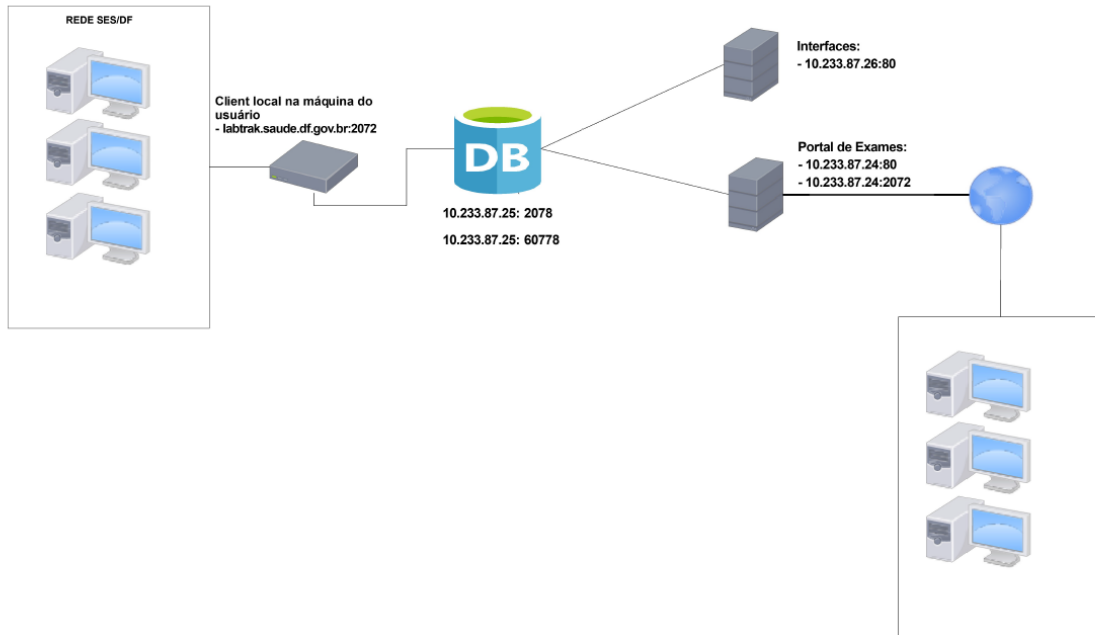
REDE SES/DF

Client local na máquina do usuário
- labtrak.saude.df.gov.br:2072

DB

10.233.87.25: 2078

10.233.87.25: 60778

Interfaces:
- 10.233.87.26:80

Portal de Exames:
- 10.233.87.24:80
- 10.233.87.24:2072